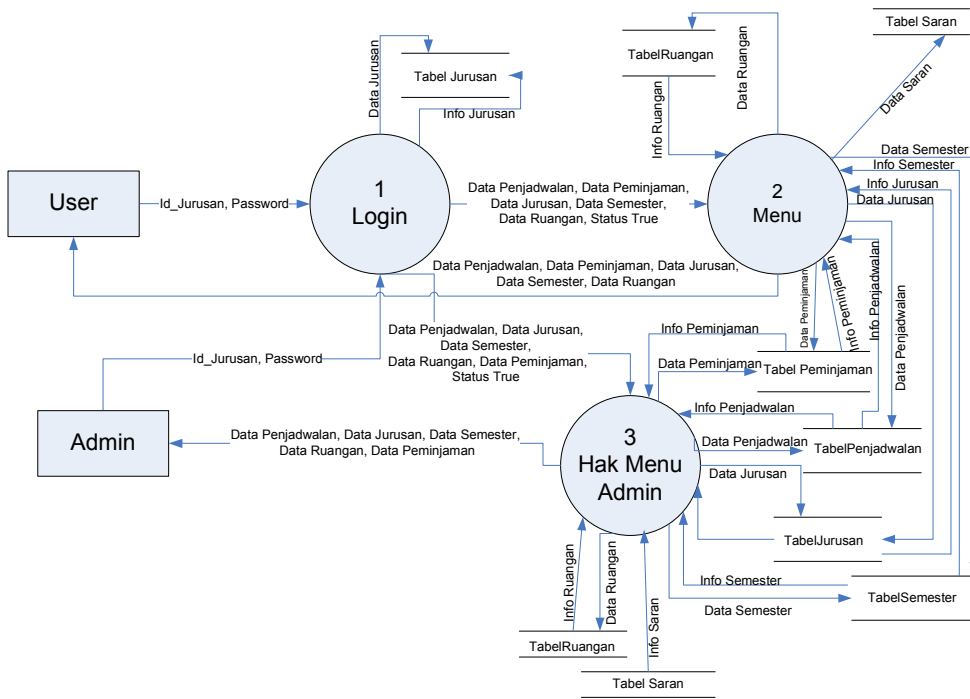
Tabel Saran

TabelRuangan

Data Ruangan

Data Saran

Data Jurusan

Tabel Jurusan

Info Jurusan

Info Ruangan

Data Semester

Info Semester

User

Id_Jurusan, Password

1
Login

Data Penjadwalan, Data Peminjaman, Data Jurusan, Data Semester, Data Ruangan, Status True

2
Menu

Info Jurusan

Data Jurusan

Data Penjadwalan, Data Peminjaman, Data Jurusan, Data Semester, Data Ruangan

Data Peminjaman

Info Peminjaman

Info Penjadwalan

Data Penjadwalan

Data Penjadwalan, Data Jurusan, Data Semester, Data Ruangan, Data Peminjaman, Status True

Info Peminjaman

Id_Jurusan, Password

Data Peminjaman

Tabel Peminjaman

Info Penjadwalan

Admin

Data Penjadwalan, Data Jurusan, Data Semester, Data Ruangan, Data Peminjaman

3
Hak Menu
Admin

Data Penjadwalan

TabelPenjadwalan

Data Jurusan

TabelJurusan

Info Semester

TabelSemester

Data Semester

Info Ruangan

Data Ruangan

Info Saran

TabelRuangan

Tabel Saran